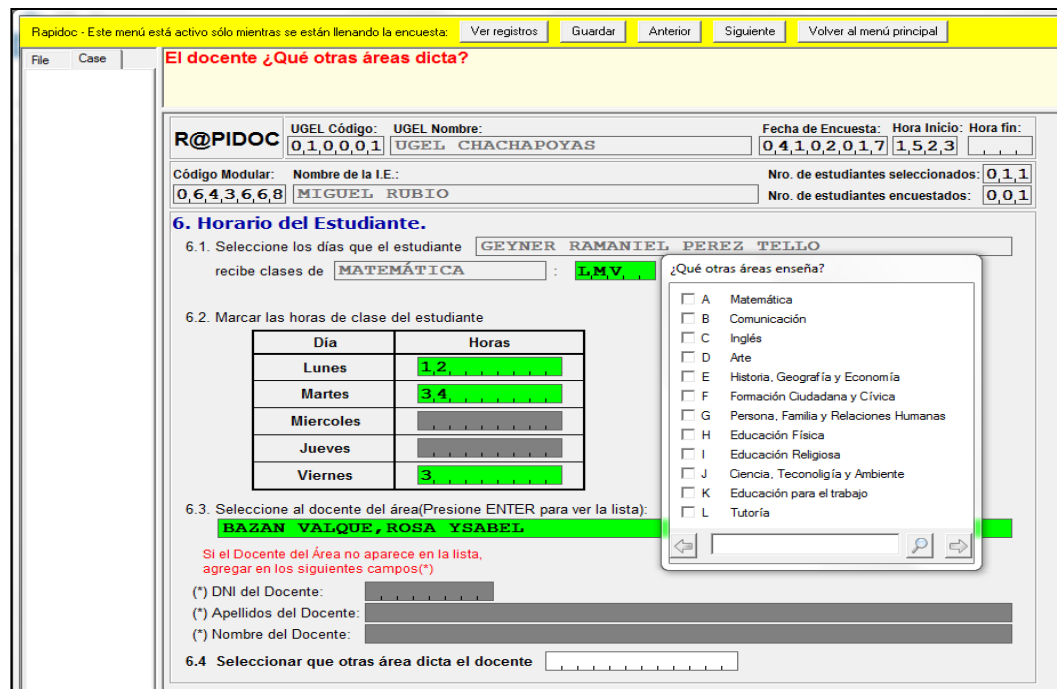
Rapidoc - Este menú está activo sólo mientras se están llenando la encuesta: Ver registros Guardar Anterior Siguiente Volver al menú principal

File Case

El docente ¿Qué otras áreas dicta?

R@PIDOC

UGEL Código: 010001

UGEL Nombre: UGEL CHACHAPOYAS

Fecha de Encuesta: 04102017

Hora Inicio: 1523

Hora fin:

Código Modular: 0643668

Nombre de la I.E.: MIGUEL RUBIO

Nro. de estudiantes seleccionados: 011

Nro. de estudiantes encuestados: 001

6. Horario del Estudiante.

6.1. Seleccione los días que el estudiante GEYNER RAMANIEL PEREZ TELLO recibe clases de MATEMÁTICA : LMV

6.2. Marcar las horas de clase del estudiante

| Día | Horas |
|---|---|
| Lunes | 12 |
| Martes | 34 |
| Miercoles | |
| Jueves | |
| Viernes | 3 |

6.3. Seleccione al docente del área(Presione ENTER para ver la lista):

BAZAN VALQUE,ROSA YSABEL

Si el Docente del Área no aparece en la lista, agregar en los siguientes campos(*)

(*) DNI del Docente:

(*) Apellidos del Docente:

(*) Nombre del Docente:

6.4 Seleccionar que otras área dicta el docente

¿Qué otras áreas enseña?

A Matemática
B Comunicación
C Inglés
D Arte
E Historia, Geografía y Economía
F Formación Ciudadana y Cívica
G Persona, Familia y Relaciones Humanas
H Educación Física
I Educación Religiosa
J Ciencia, Teconoligía y Ambiente
K Educación para el trabajo
L Tutoría